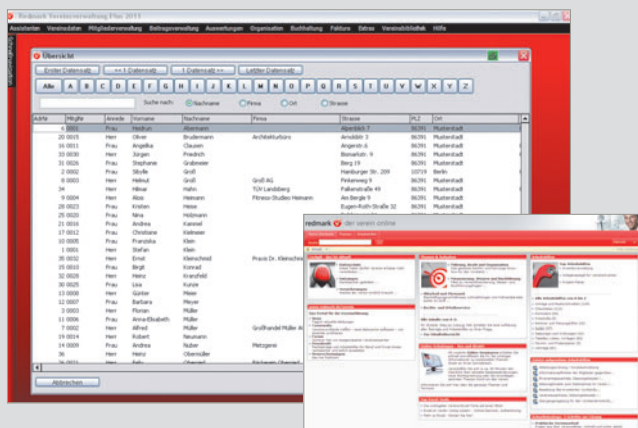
Redmark Vereinsverwaltung Plus 2011

Assistenten Vereinsdaten Mitgliederverwaltung Beitragsverwaltung Auswertungen Organisation Buchhaltung Faktura Extras Vereinsbibliothek Hilfe

Übersicht

Erster Datensatz | << 1 Datensatz | 1 Datensatz >> | Letzter Datensatz

Alle A B C D E F G H I J K L M N O P Q R S T U V W X Y Z

Suche nach: Nachname Firma Ort Strasse

| Adrnr | Mitglnr | Anrede | Vorname | Nachname | Firma | Strasse | PLZ | Ort |
|---|---|---|---|---|---|---|---|---|
| | 0001 | Frau | Hedrun | Abermann | | Alpenblick 7 | 86391 | Musterstadt |
| 20 | 0015 | Herr | Oliver | Brudermann | Architekturbüro | Amulobtr 3 | 86391 | Musterstadt |
| 16 | 0011 | Frau | Angelika | Clausen | | Angerstr. 6 | 86391 | Musterstadt |
| 33 | 0030 | Herr | Jürgen | Friedrich | | Bismarckstr. 9 | 86391 | Musterstadt |
| 31 | 0026 | Frau | Stephanie | Grabmeier | | Berg 19 | 86391 | Musterstadt |
| 2 | 0002 | Frau | Sibylle | Groß | | Hamburger Str. 209 | 10719 | Berlin |
| 6 | 0003 | Herr | Helmut | Groß | Groß AG | Finkenweg 9 | 86391 | Musterstadt |
| 34 | | Herr | Hilmar | Hahn | TÜV Landsberg | Falkenstraße 49 | 86391 | Musterstadt |
| 9 | 0004 | Herr | Alois | Heimann | Fitness-Studio Heimann | Am Berge 9 | 86391 | Musterstadt |
| 28 | 0023 | Frau | Kristen | Heise | | Eugen-Roth-Straße 32 | 86391 | Musterstadt |
| 25 | 0020 | Frau | Nina | Holzmann | | | 86391 | Musterstadt |
| 21 | 0014 | Frau | Andrea | Kammel | | | 86391 | Musterstadt |
| 17 | 0012 | Frau | Christiane | Kielmeier | | | 86391 | Musterstadt |
| 10 | 0005 | Frau | Franziska | Klein | | | | |
| 1 | 0001 | Herr | Stefan | Klein | | | | |
| 35 | 0032 | Herr | Ernst | Kleinschmid | Praxis Dr. Kleinschmid | | | |
| 15 | 0010 | Frau | Birgit | Konrad | | | | |
| 32 | 0028 | Herr | Heinz | Kranzfeld | | | | |
| 30 | 0025 | Frau | Lisa | Kunze | | | | |
| 13 | 0008 | Herr | Günter | Maier | | | | |
| 12 | 0007 | Frau | Barbara | Meyer | | | | |
| 3 | 0003 | Herr | Florian | Müller | | | | |
| 11 | 0006 | Frau | AnnaElisabeth | Müller | | | | |
| 7 | 0002 | Herr | Alfred | Müller | Großhandel Müller A | | | |
| 19 | 0014 | Herr | Robert | Neumann | | | | |
| 14 | 0009 | Frau | Andrea | Nuber | Metzgerei | | | |
| 36 | | Herr | Heinz | Obermüller | | | | |

Abbrechen

redmark der verein online

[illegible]